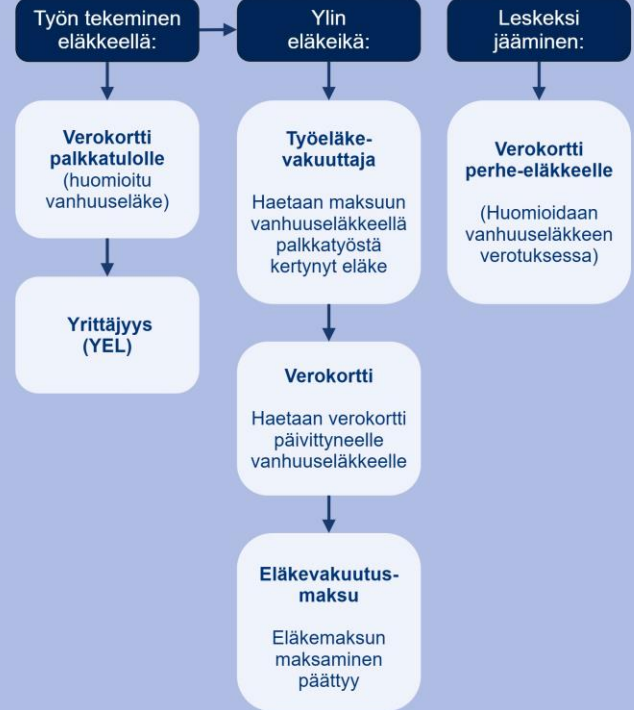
Työn tekeminen eläkkeellä:

Verokortti palkkatulolle (huomioitu vanhuuseläke)

Yrittäjyys (YEL)

Ylin eläkeikä:

Työeläkevakuuttaja

Haetaan maksuun vanhuuseläkkeellä palkkatyöstä kertynyt eläke

Verokortti

Haetaan verokortti päivittyneelle vanhuuseläkkeelle

Eläkevakuutusmaksu

Eläkemaksun maksaminen päättyy

Leskeksi jääminen:

Verokortti perhe-eläkkeelle

(Huomioidaan vanhuuseläkkeen verotuksessa)